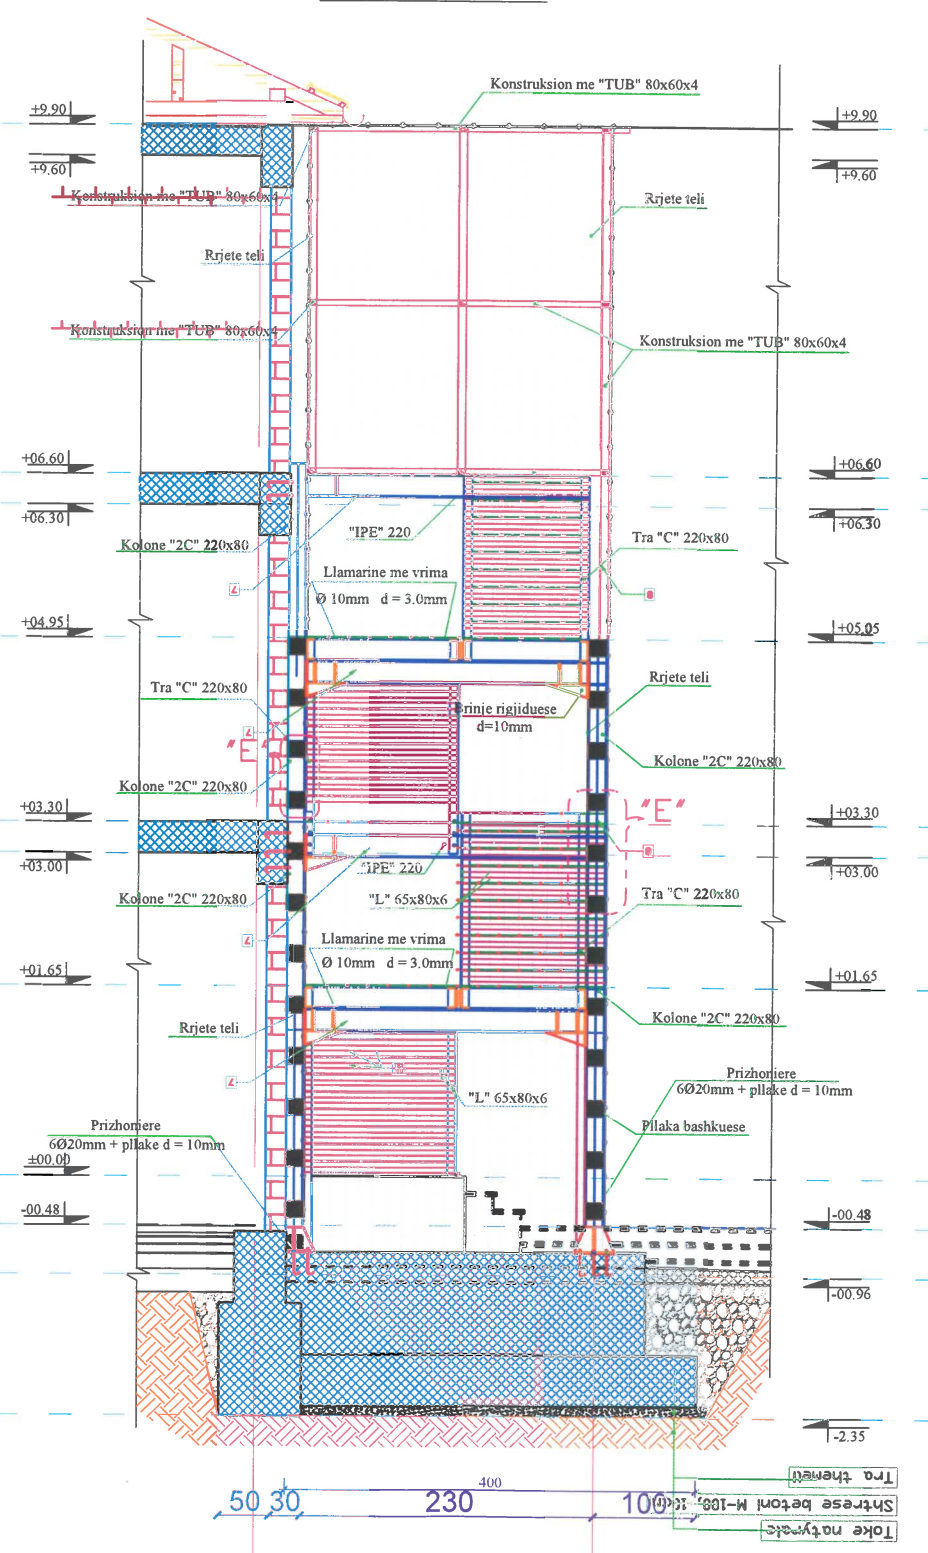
Konstruksion me "TUB" 80x60x4

+9.90
+9.60
Konstruksion me "TUB" 80x60x4
Rrjete teli
Konstruksion me "TUB" 80x60x4

+9.90
+9.60
Rrjete teli
Konstruksion me "TUB" 80x60x4

+06.60
+06.30
Kolone "2C" 220x80
"IPE" 220
Llamarine me vrima
Ø 10mm d = 3.0mm
+04.95
Tra "C" 220x80
"E"
Kolone "2C" 220x80
+03.30
+03.00
Kolone "2C" 220x80
"IPE" 220
"L" 65x80x6
Llamarine me vrima
Ø 10mm d = 3.0mm
+01.65
Rrjete teli
Prizhoniere
6Ø20mm + pllake d = 10mm
±00.00
-00.48

+06.60
+06.30
Tra "C" 220x80
+05.05
Rrjete teli
Brinje rigjiduese
d=10mm
Kolone "2C" 220x80
"E"
+03.30
+03.00
Tra "C" 220x80
+01.65
Kolone "2C" 220x80
Prizhoniere
6Ø20mm + pllake d = 10mm
"L" 65x80x6
Pllaka bashkuese
-00.48
-00.96
-2.35

Tra themeli
Shtrese betoni M-100
Toke natyrale

50 30 400 230 100